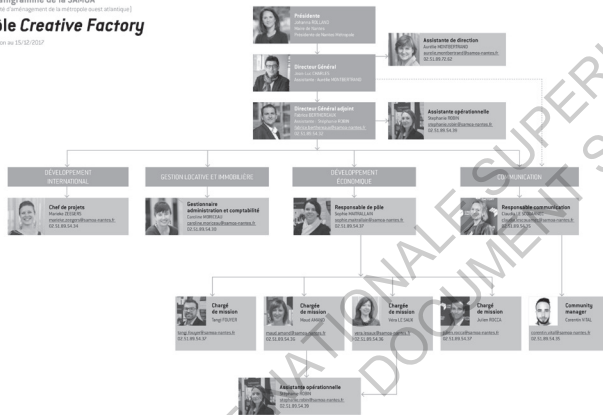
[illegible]gramme de la SAMOA
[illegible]é d'aménagement de la métropole ouest atlantique)
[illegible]le Creative Factory
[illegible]on au 15/02/2017

Présidente
Johanna ROLLAND
Maire de Nantes
Présidente de Nantes Métropole

Assistante de direction
Aurélie NEVEBERTRAND
aurelie.neverbertrand@samoa-nantes.fr
02 51 89 72 62

Directeur Général
Jean-Luc CHARLES
Assistante : Aurélie NEVEBERTRAND

Directeur Général adjoint
Valérie BERTHEREAUX
Assistante : Stéphanie ROBIN
valerie.berthereaux@samoa-nantes.fr
02 51 89 54 32

Assistante opérationnelle
Stéphanie ROBIN
stephanie.robin@samoa-nantes.fr
02 51 89 54 39

DÉVELOPPEMENT INTERNATIONAL

Chef de projets
Maryléa ZEISERS
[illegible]@samoa-nantes.fr
02 51 89 54 59

GESTION LOCATIVE ET IMMOBILIÈRE

Gestionnaire administration et comptabilité
Caroline MOREAU
caroline.moreau@samoa-nantes.fr
02 51 89 54 34

DÉVELOPPEMENT ÉCONOMIQUE

Responsable de pôle
Sophie MARAILLAN
sophie.maraillan@samoa-nantes.fr
02 51 89 54 37

COMMUNICATION

Responsable communication
Claudia LE ROUMANET
claudia.leroumanet@samoa-nantes.fr
02 51 89 54 35

Chargé de mission
Serge FOUYER
serge.fouyer@samoa-nantes.fr
02 51 89 54 37

Chargée de mission
Maud AMORY
maud.amory@samoa-nantes.fr
02 51 89 54 35

Chargée de mission
Vera LE SAUX
vera.lesaux@samoa-nantes.fr
02 51 89 54 36

Chargé de mission
Julien BOCCA
julien.bocca@samoa-nantes.fr
02 51 89 54 37

Community manager
Corentin VITAL
corentin.vital@samoa-nantes.fr
02 51 89 54 35

Assistante opérationnelle
Stéphanie ROBIN
stephanie.robin@samoa-nantes.fr
02 51 89 54 39